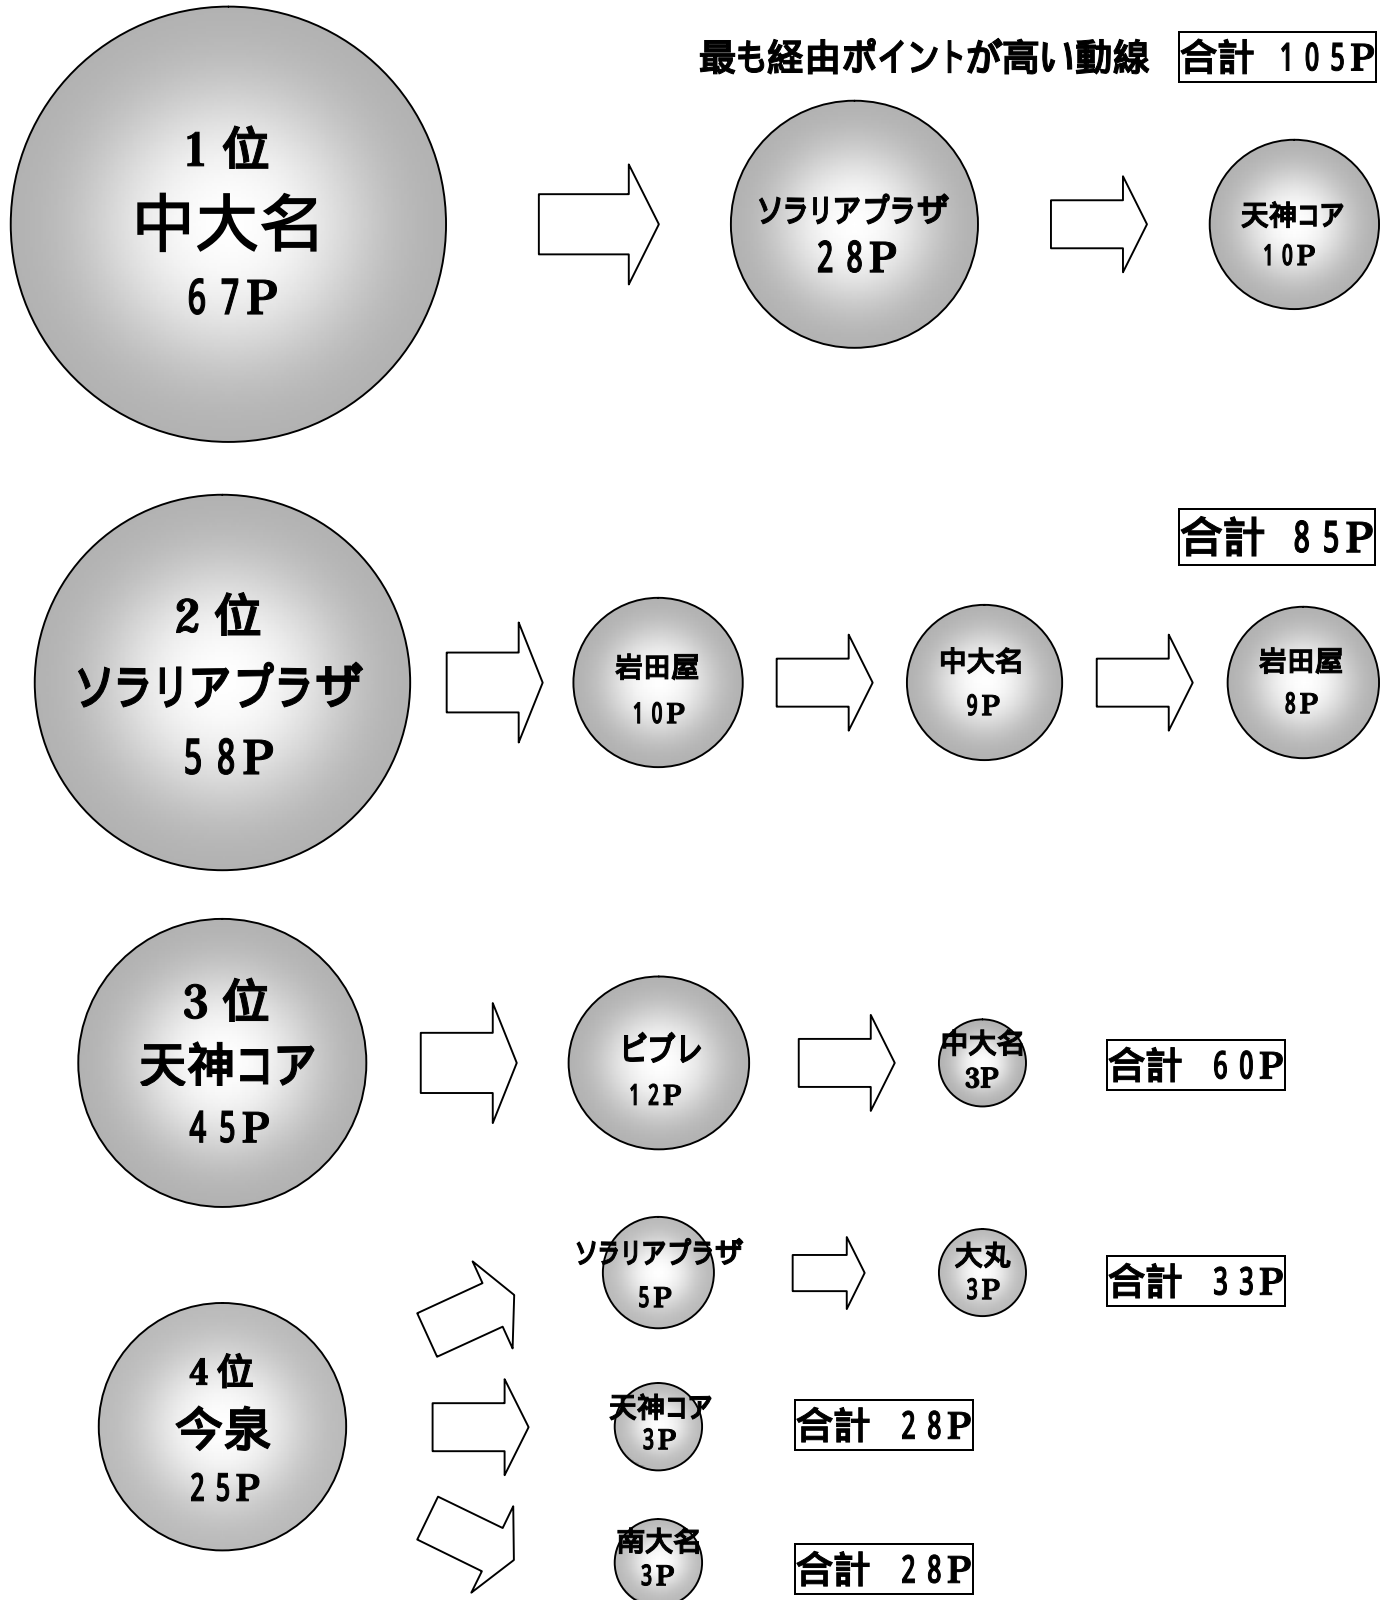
最も経由ポイントが高い動線 合計 105P

1位
中大名
67P

ソラリアプラザ
28P

天神コア
10P

合計 85P

2位
ソラリアプラザ
58P

岩田屋
10P

中大名
9P

岩田屋
8P

3位
天神コア
45P

ビブレ
12P

中大名
3P

合計 60P

ソラリアプラザ
5P

大丸
3P

合計 33P

4位
今泉
25P

天神コア
3P

合計 28P

南大名
3P

合計 28P